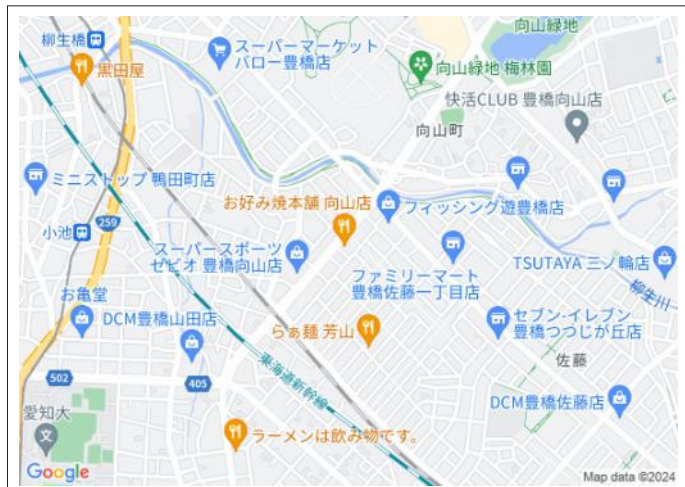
柳生橋
黒田屋
スーパーマーケット
バロー豊橋店
向山緑地
向山緑地 梅林園
快活CLUB 豊橋向山店
向山町
ミニストップ 鴨田町店
259
お好み焼本舗 向山店
フィッシング遊豊橋店
小池
スーパースポーツ
ゼビオ 豊橋向山店
ファミリーマート
豊橋佐藤一丁目店
TSUTAYA 三ノ輪店
柳生川
お亀堂
DCM豊橋山田店
らぁ麺 芳山
セブン-イレブン
豊橋つつじが丘店
佐藤
東海道新幹線
502
405
愛知大
DCM豊橋佐藤店
ラーメンは飲み物です。
Google
Map data ©2024